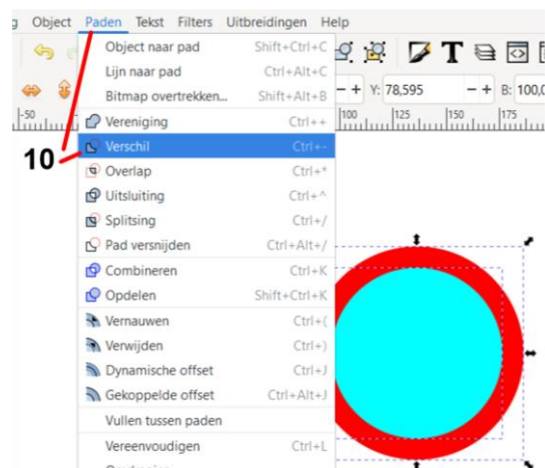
g Object Paden Tekst Filters Uitbreidingen Help

Object naar pad Shift+Ctrl+C
Lijn naar pad Ctrl+Alt+C
Bitmap overtrekken... Shift+Alt+B
Vereniging Ctrl++
Verschil Ctrl+-
Overlap Ctrl+*
Uitsluiting Ctrl+^
Splitsing Ctrl+/
Pad versnijden Ctrl+Alt+/
Combineren Ctrl+K
Opdelen Shift+Ctrl+K
Vernauwen Ctrl+(
Verwijden Ctrl+)
Dynamische offset Ctrl+J
Gekoppelde offset Ctrl+Alt+J
Vullen tussen paden
Vereenvoudigen Ctrl+L

10

- + Y: 78,595 - + B: 100,0

-50 100 125 150 175